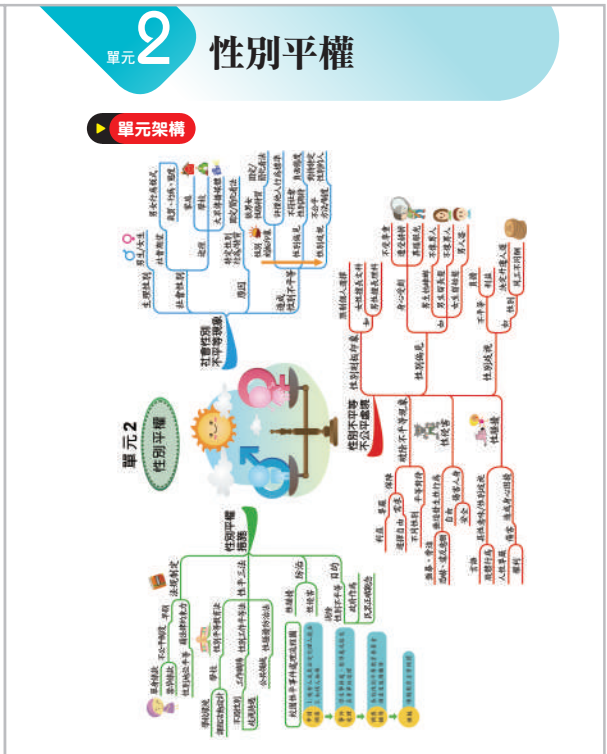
單元2 性別平權

單元架構

單元2
性別平權

社會性別不平等現象

性別不平等不公平處境

性別平權措施

生理性別
社會性別
男生女生
性別角色
原因
政府
學校
家庭
大眾傳播媒體
性別不平等
性別刻板印象
性別歧視
性別偏見
性騷擾
性侵害
性霸凌
法規制定
防治
推動
目的
性別工作平等法
性別平等教育法
性騷擾防治法
性侵害
性霸凌
性騷擾
刑法
家庭
學校
工作場所
公共場所